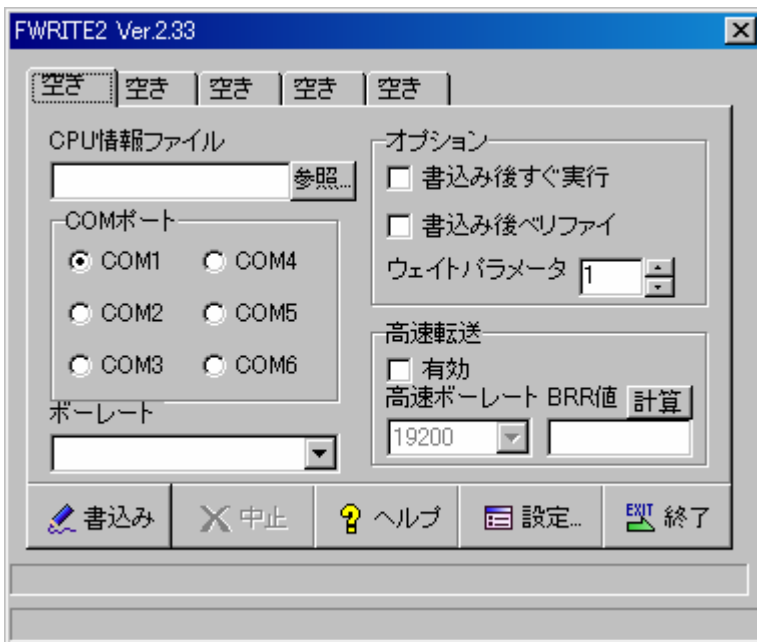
FWRITE2 Ver.2.33

空き | 空き | 空き | 空き | 空き

CPU情報ファイル
参照...

COMポート
COM1 COM4
COM2 COM5
COM3 COM6

ボーレート

オプション
書込み後すぐ実行
書込み後ベリファイ
ウェイトパラメータ 1

高速転送
有効
高速ボーレート BRR値 計算
19200

書込み | 中止 | ヘルプ | 設定... | EXIT 終了